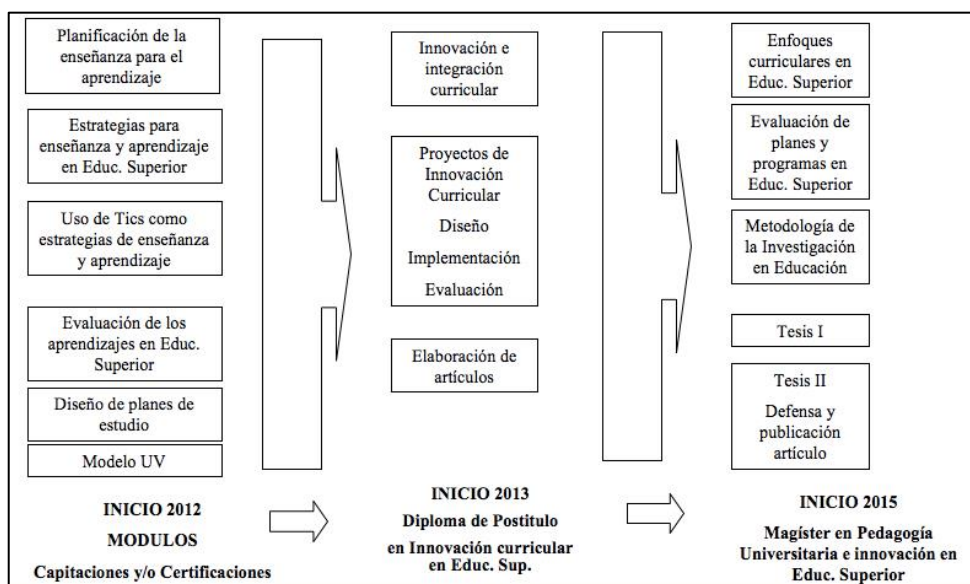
Planificación de la enseñanza para el aprendizaje

Estrategias para enseñanza y aprendizaje en Educ. Superior

Uso de Tics como estrategias de enseñanza y aprendizaje

Evaluación de los aprendizajes en Educ. Superior

Diseño de planes de estudio

Modelo UV

INICIO 2012
MODULOS
Capitaciones y/o Certificaciones

Innovación e integración curricular

Proyectos de Innovación Curricular
Diseño
Implementación
Evaluación

Elaboración de artículos

INICIO 2013
Diploma de Postitulo en Innovación curricular en Educ. Sup.

Enfoques curriculares en Educ. Superior

Evaluación de planes y programas en Educ. Superior

Metodología de la Investigación en Educación

Tesis I

Tesis II
Defensa y publicación artículo

INICIO 2015
Magíster en Pedagogía Universitaria e innovación en Educ. Superior